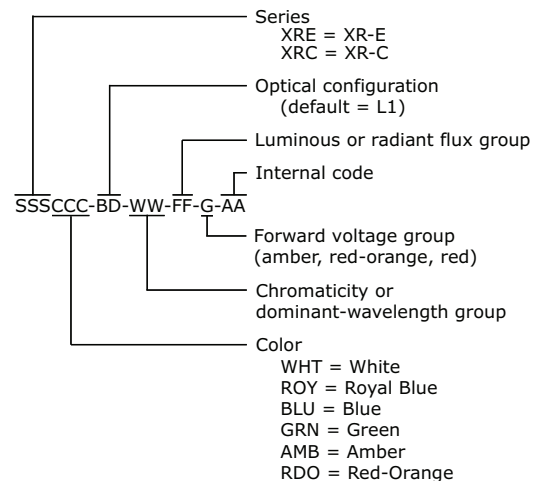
Series
XRE = XR-E
XRC = XR-C

Optical configuration
(default = L1)

Luminous or radiant flux group

Internal code

SSSCCC-BD-WW-FF-G-AA

Forward voltage group
(amber, red-orange, red)

Chromaticity or
dominant-wavelength group

Color
WHT = White
ROY = Royal Blue
BLU = Blue
GRN = Green
AMB = Amber
RDO = Red-Orange